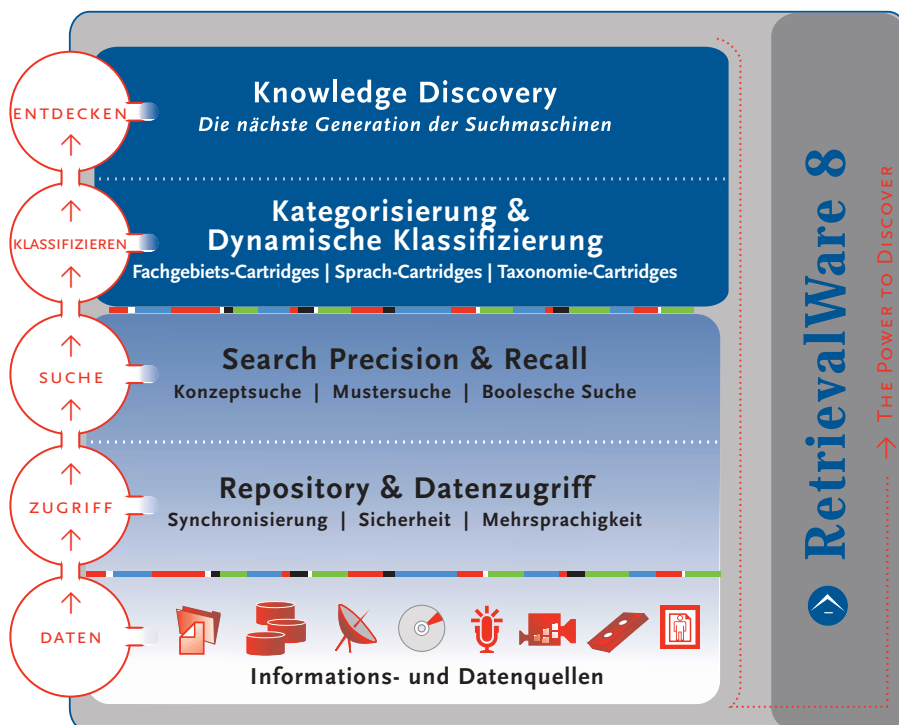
ENTDECKEN

KLASSIFIZIEREN

SUCHE

ZUGRIFF

DATEN

Knowledge Discovery
Die nächste Generation der Suchmaschinen

Kategorisierung & Dynamische Klassifizierung
Fachgebiets-Cartridges | Sprach-Cartridges | Taxonomie-Cartridges

Search Precision & Recall
Konzeptsuche | Mustersuche | Boolesche Suche

Repository & Datenzugriff
Synchronisierung | Sicherheit | Mehrsprachigkeit

Informations- und Datenquellen

RetrievalWare 8

→ THE POWER TO DISCOVER